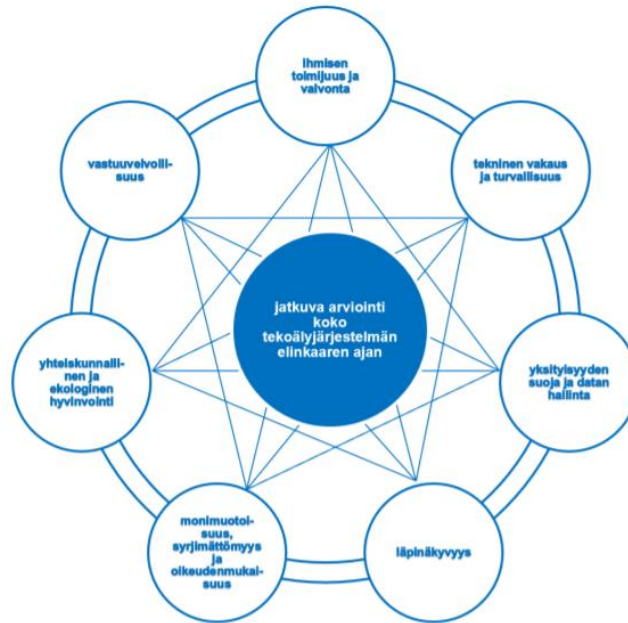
ihmisen toimijuus ja valvonta

tekninen vakaus ja turvallisuus

yksityisyyden suoja ja datan hallinta

läpinäkyvyys

monimuotoisuus, syrjimättömyys ja oikeudenmukaisuus

yhteiskunnallinen ja ekologinen hyvinvointi

vastuuvelvollisuus

jatkuva arviointi koko tekoälyjärjestelmän elinkaaren ajan